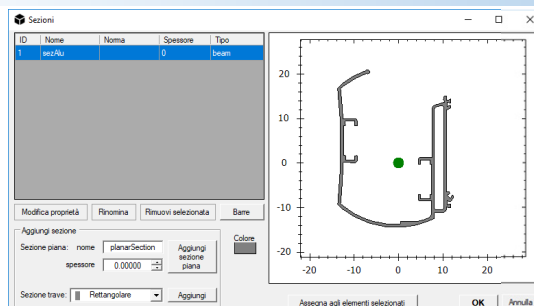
Sezioni

| ID | Nome | Norma | Spessore | Tipo |
|---|---|---|---|---|
| 1 | sezAlu | | 0 | beam |

Modifica proprietà
Rinomina
Rimuovi selezionata
Barre

Aggiungi sezione
Sezione piana: nome planarSection
spessore 0.00000
Aggiungi sezione piana
Colore
Sezione trave: Rettangolare
Aggiungi

20
10
0
-10
-20
-20 -10 0 10 20

Assegna agli elementi selezionati
OK
Annulla